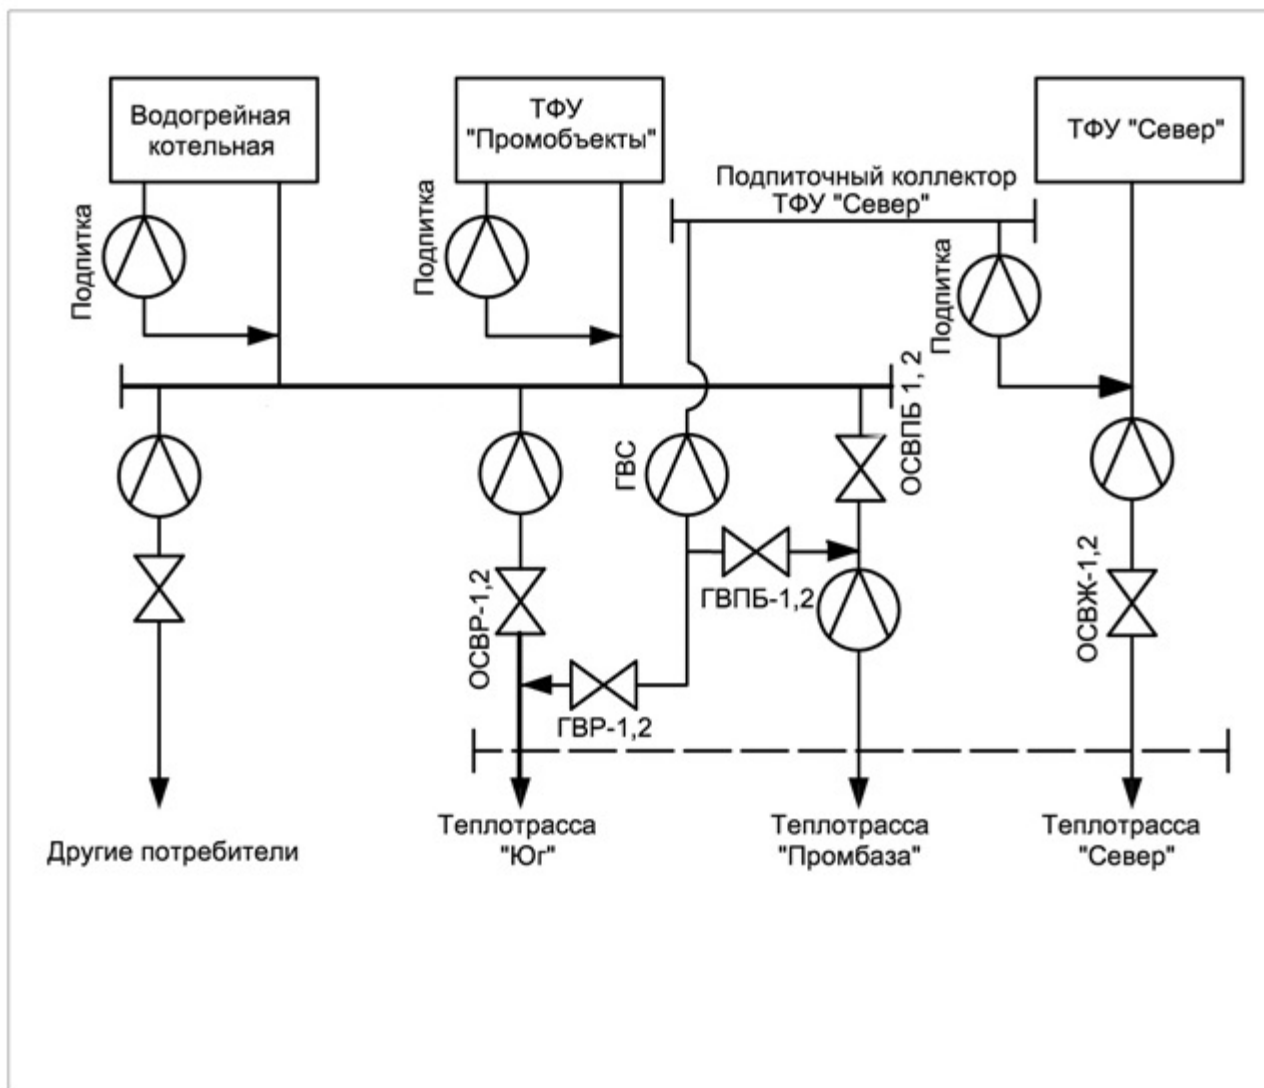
Водогрейная котельная

ТФУ "Промобъекты"

ТФУ "Север"

Подпиточный коллектор ТФУ "Север"

Подпитка

Подпитка

Подпитка

ОСВПБ 1, 2

ГВС

ГВПБ-1,2

ОСВР-1,2

ГВР-1,2

ОСВЖ-1,2

Другие потребители

Теплотрасса "Юг"

Теплотрасса "Промбаза"

Теплотрасса "Север"